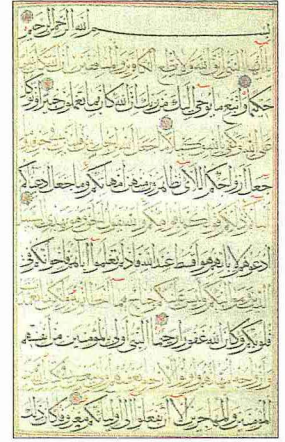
بسم الله الرحمن الرحيم

يا أيها النبي اتق الله ولا تطع الكفرين والمنفقين إن الله كان عليما

حكيما واتبع ما يوحى إليك من ربك إن الله كان بما تعملون خبيرا وتوكل

على الله وكفى بالله وكيلا ما جعل الله لرجل من قلبين في جوفه وما

جعل أزوجكم الئي تظهرون منهن أمهتكم وما جعل أدعياءكم

أبناءكم ذلكم قولكم بأفوهكم والله يقول الحق وهو يهدي السبيل

ادعوهم لآبائهم هو أقسط عند الله فإن لم تعلموا ءاباءهم فإخونكم في

الدين ومواليكم وليس عليكم جناح فيما أخطأتم به ولكن ما تعمدت

قلوبكم وكان الله غفورا رحيما النبي أولى بالمؤمنين من أنفسهم

وأزوجه أمهتهم وأولوا الأرحام بعضهم أولى ببعض في كتب الله من

المؤمنين والمهجرين إلا أن تفعلوا إلى أوليائكم معروفا كان ذلك